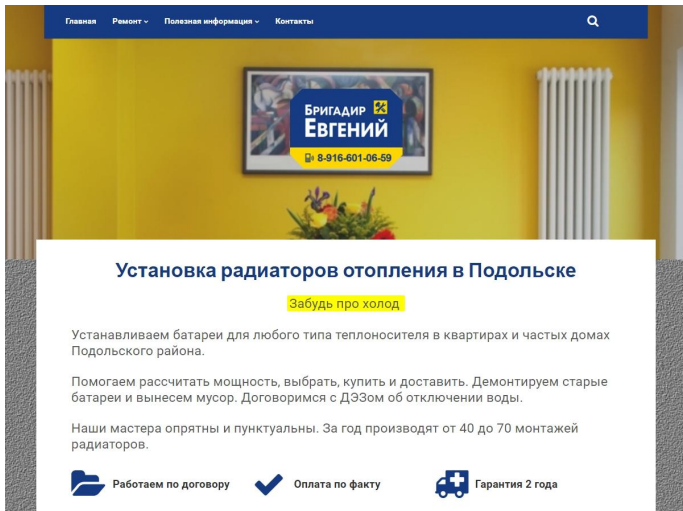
Главная Ремонт Полезная информация Контакты

Бригадир
Евгений
8-916-601-06-59

Установка радиаторов отопления в Подольске

Забудь про холод

Устанавливаем батареи для любого типа теплоносителя в квартирах и частых домах Подольского района.

Помогаем рассчитать мощность, выбрать, купить и доставить. Демонтируем старые батареи и вынесем мусор. Договоримся с ДЭЗом об отключении воды.

Наши мастера опрятны и пунктуальны. За год производят от 40 до 70 монтажей радиаторов.

Работаем по договору

Оплата по факту

Гарантия 2 года